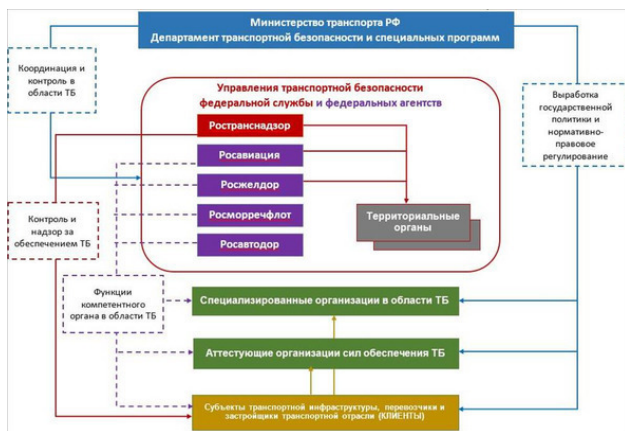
Министерство транспорта РФ
Департамент транспортной безопасности и специальных программ

Координация и контроль в области ТБ

Выработка государственной политики и нормативно-правовое регулирование

Управления транспортной безопасности федеральной службы и федеральных агентств

Ространснадзор

Росавиация

Росжелдор

Росморречфлот

Росавтодор

Территориальные органы

Контроль и надзор за обеспечением ТБ

Функции компетентного органа в области ТБ

Специализированные организации в области ТБ

Аттестующие организации сил обеспечения ТБ

Субъекты транспортной инфраструктуры, перевозчики и застройщики транспортной отрасли (КЛИЕНТЫ)